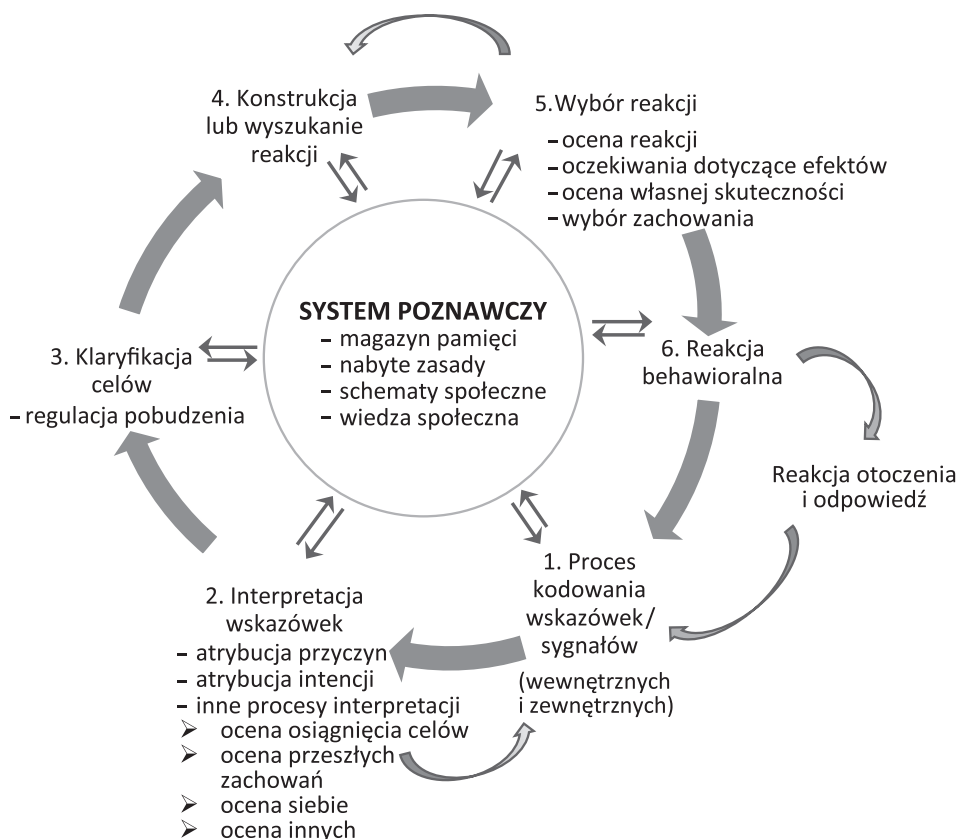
4. Konstrukcja lub wyszukanie reakcji

5. Wybór reakcji
- ocena reakcji
- oczekiwania dotyczące efektów
- ocena własnej skuteczności
- wybór zachowania

SYSTEM POZNAWCZY
- magazyn pamięci
- nabyte zasady
- schematy społeczne
- wiedza społeczna

3. Klaryfikacja celów
- regulacja pobudzenia

6. Reakcja behawioralna

Reakcja otoczenia i odpowiedź

1. Proces kodowania wskazówek/ sygnałów
(wewnętrznych i zewnętrznych)

2. Interpretacja wskazówek
- atrybucja przyczyn
- atrybucja intencji
- inne procesy interpretacji
➢ ocena osiągnięcia celów
➢ ocena przeszłych zachowań
➢ ocena siebie
➢ ocena innych